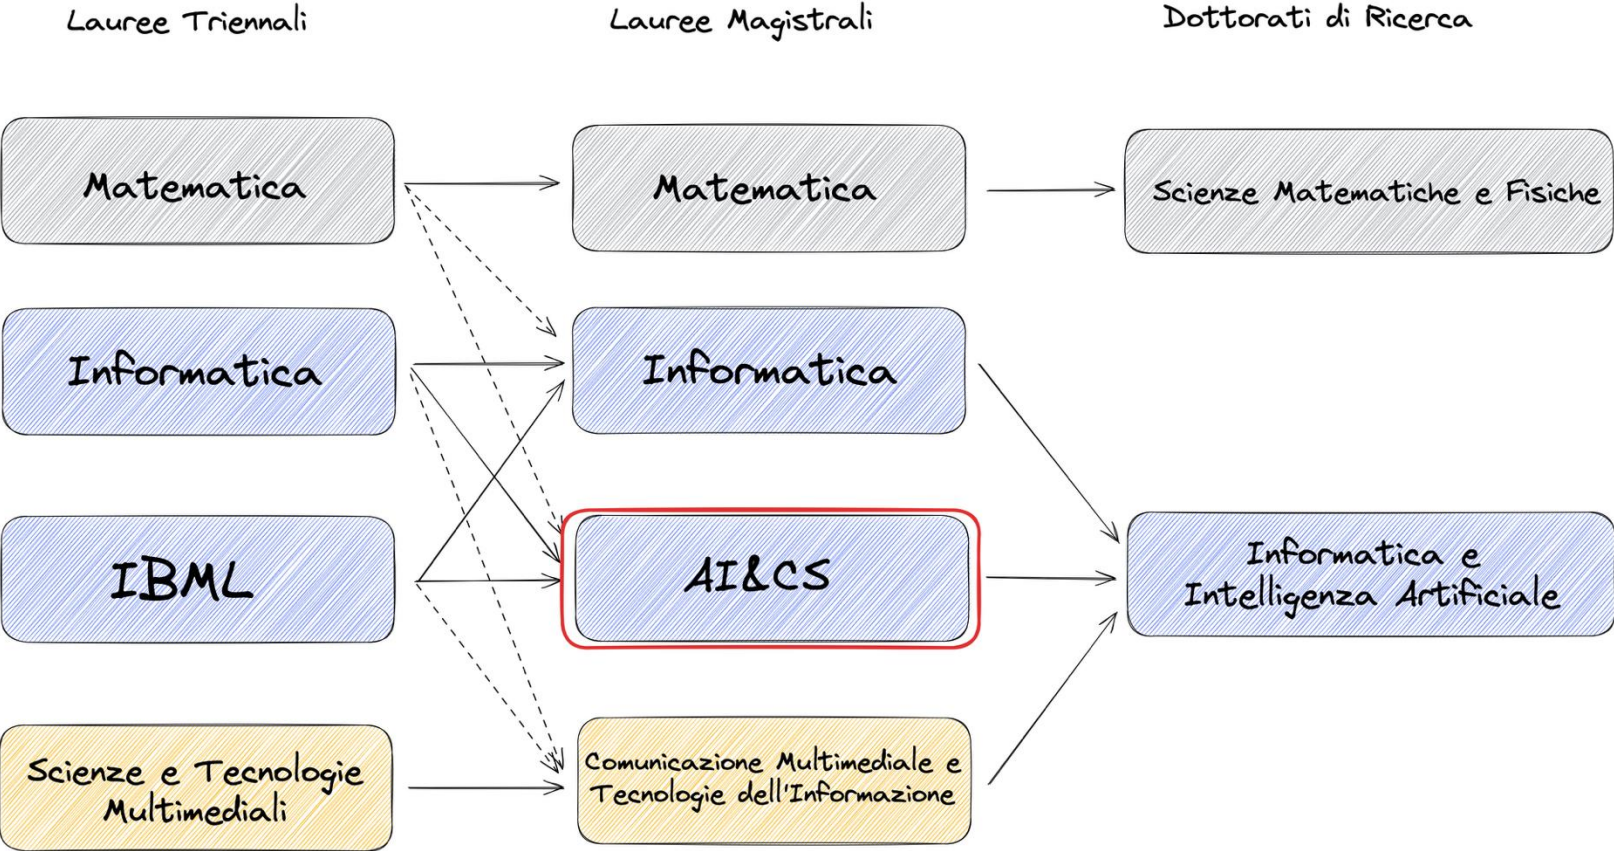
Lauree Triennali

Lauree Magistrali

Dottorati di Ricerca

Matematica

Matematica

Scienze Matematiche e Fisiche

Informatica

Informatica

IBML

AI&CS

Informatica e Intelligenza Artificiale

Scienze e Tecnologie Multimediali

Comunicazione Multimediale e Tecnologie dell'Informazione